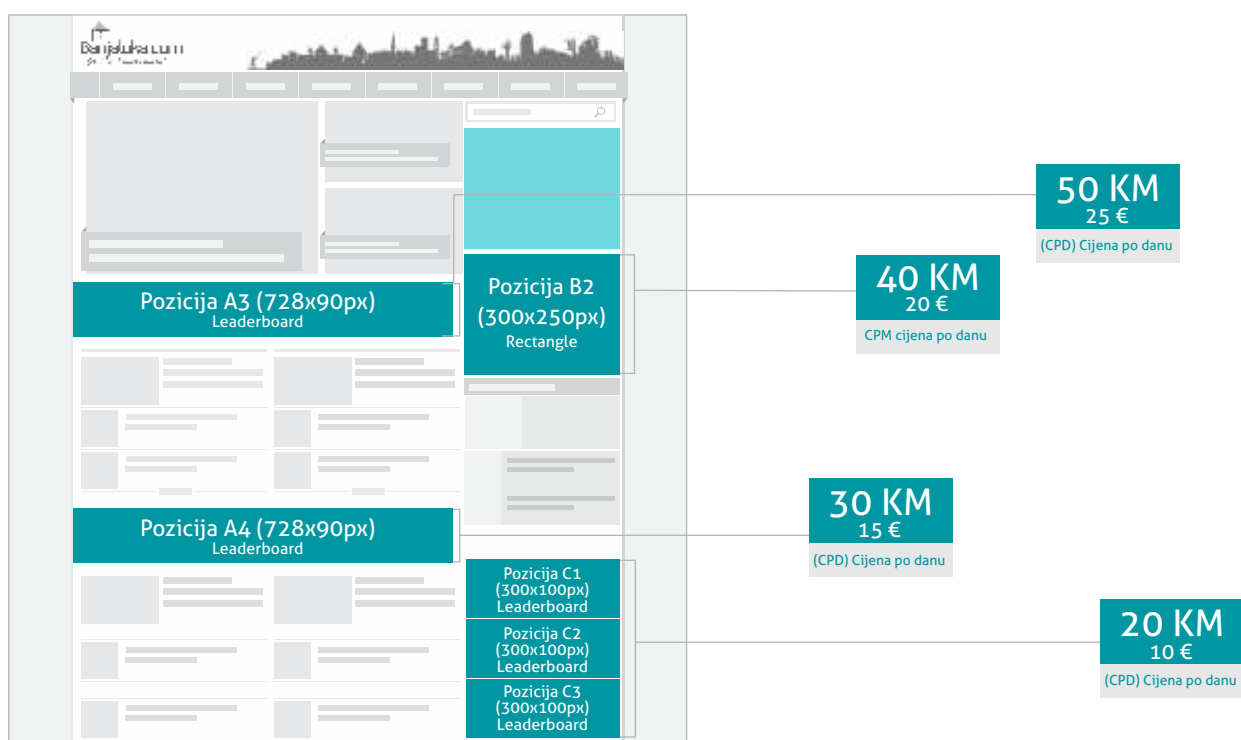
Banjaluka.com

Pozicija A3 (728x90px)
Leaderboard

Pozicija B2
(300x250px)
Rectangle

50 KM
25 €
(CPD) Cijena po danu

40 KM
20 €
CPM cijena po danu

Pozicija A4 (728x90px)
Leaderboard

30 KM
15 €
(CPD) Cijena po danu

Pozicija C1
(300x100px)
Leaderboard

Pozicija C2
(300x100px)
Leaderboard

Pozicija C3
(300x100px)
Leaderboard

20 KM
10 €
(CPD) Cijena po danu